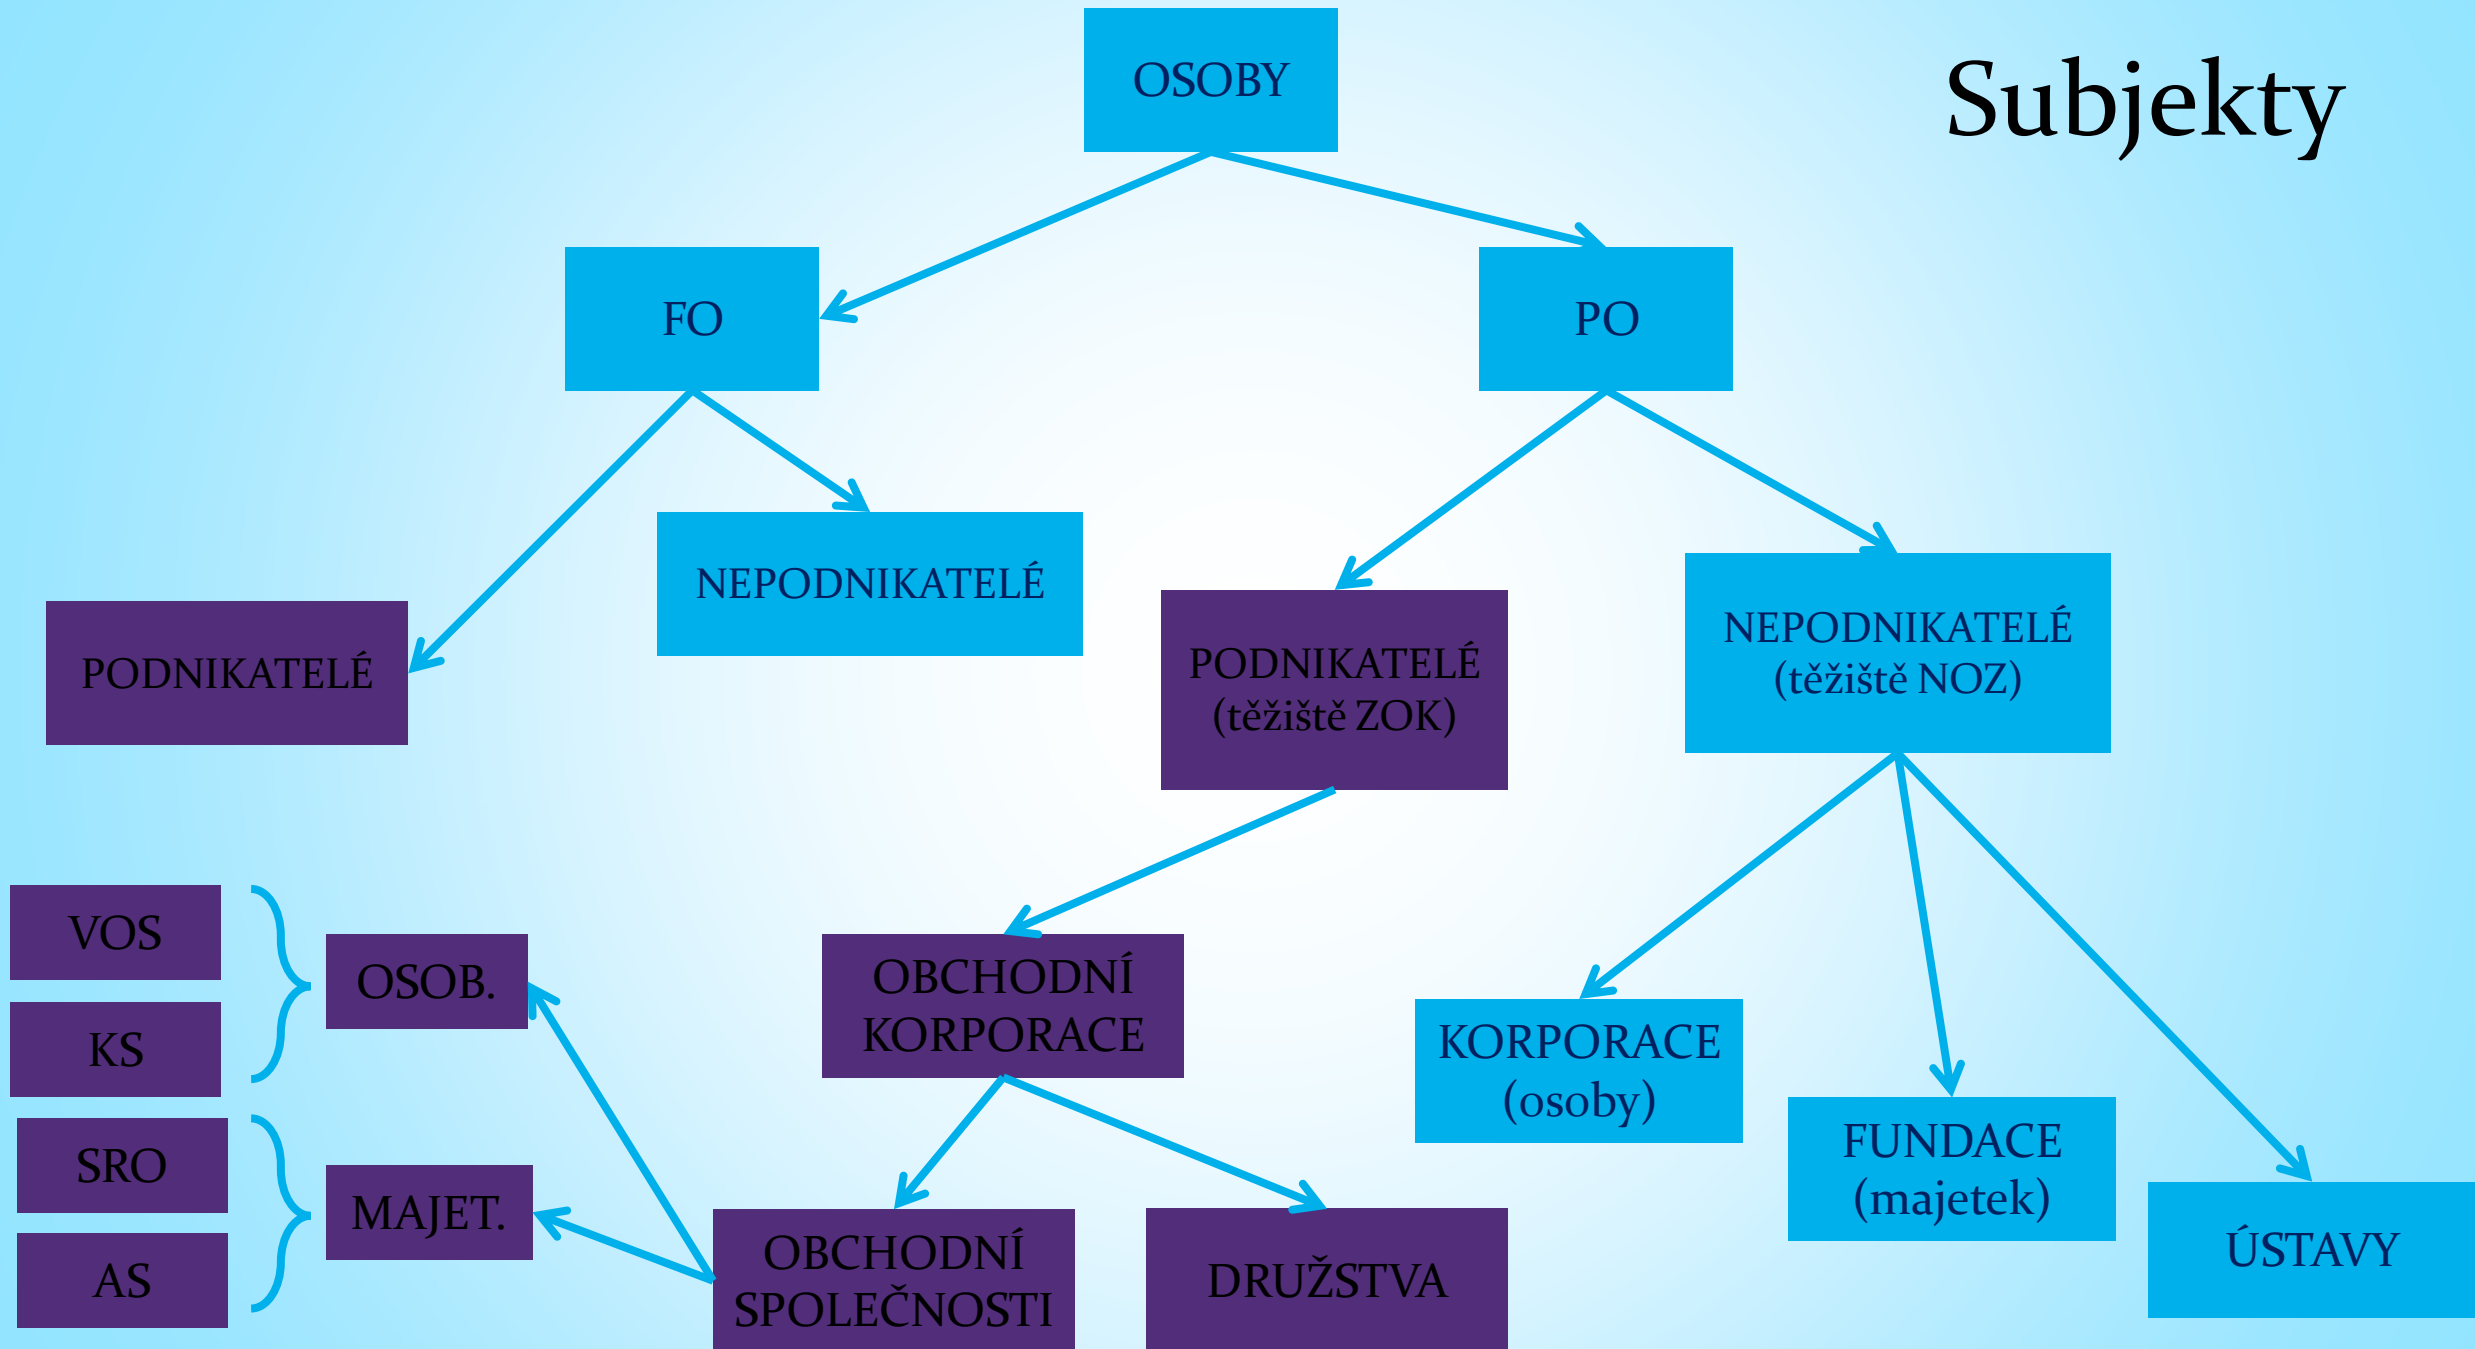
Subjekty

OSOBY

FO

PO

NEPODNIKATELÉ

PODNIKATELÉ

PODNIKATELÉ (těžiště ZOK)

NEPODNIKATELÉ (těžiště NOZ)

VOS

KS

SRO

AS

OSOB.

MAJET.

OBCHODNÍ KORPORACE

KORPORACE (osoby)

FUNDACE (majetek)

ÚSTAVY

OBCHODNÍ SPOLEČNOSTI

DRUŽSTVA